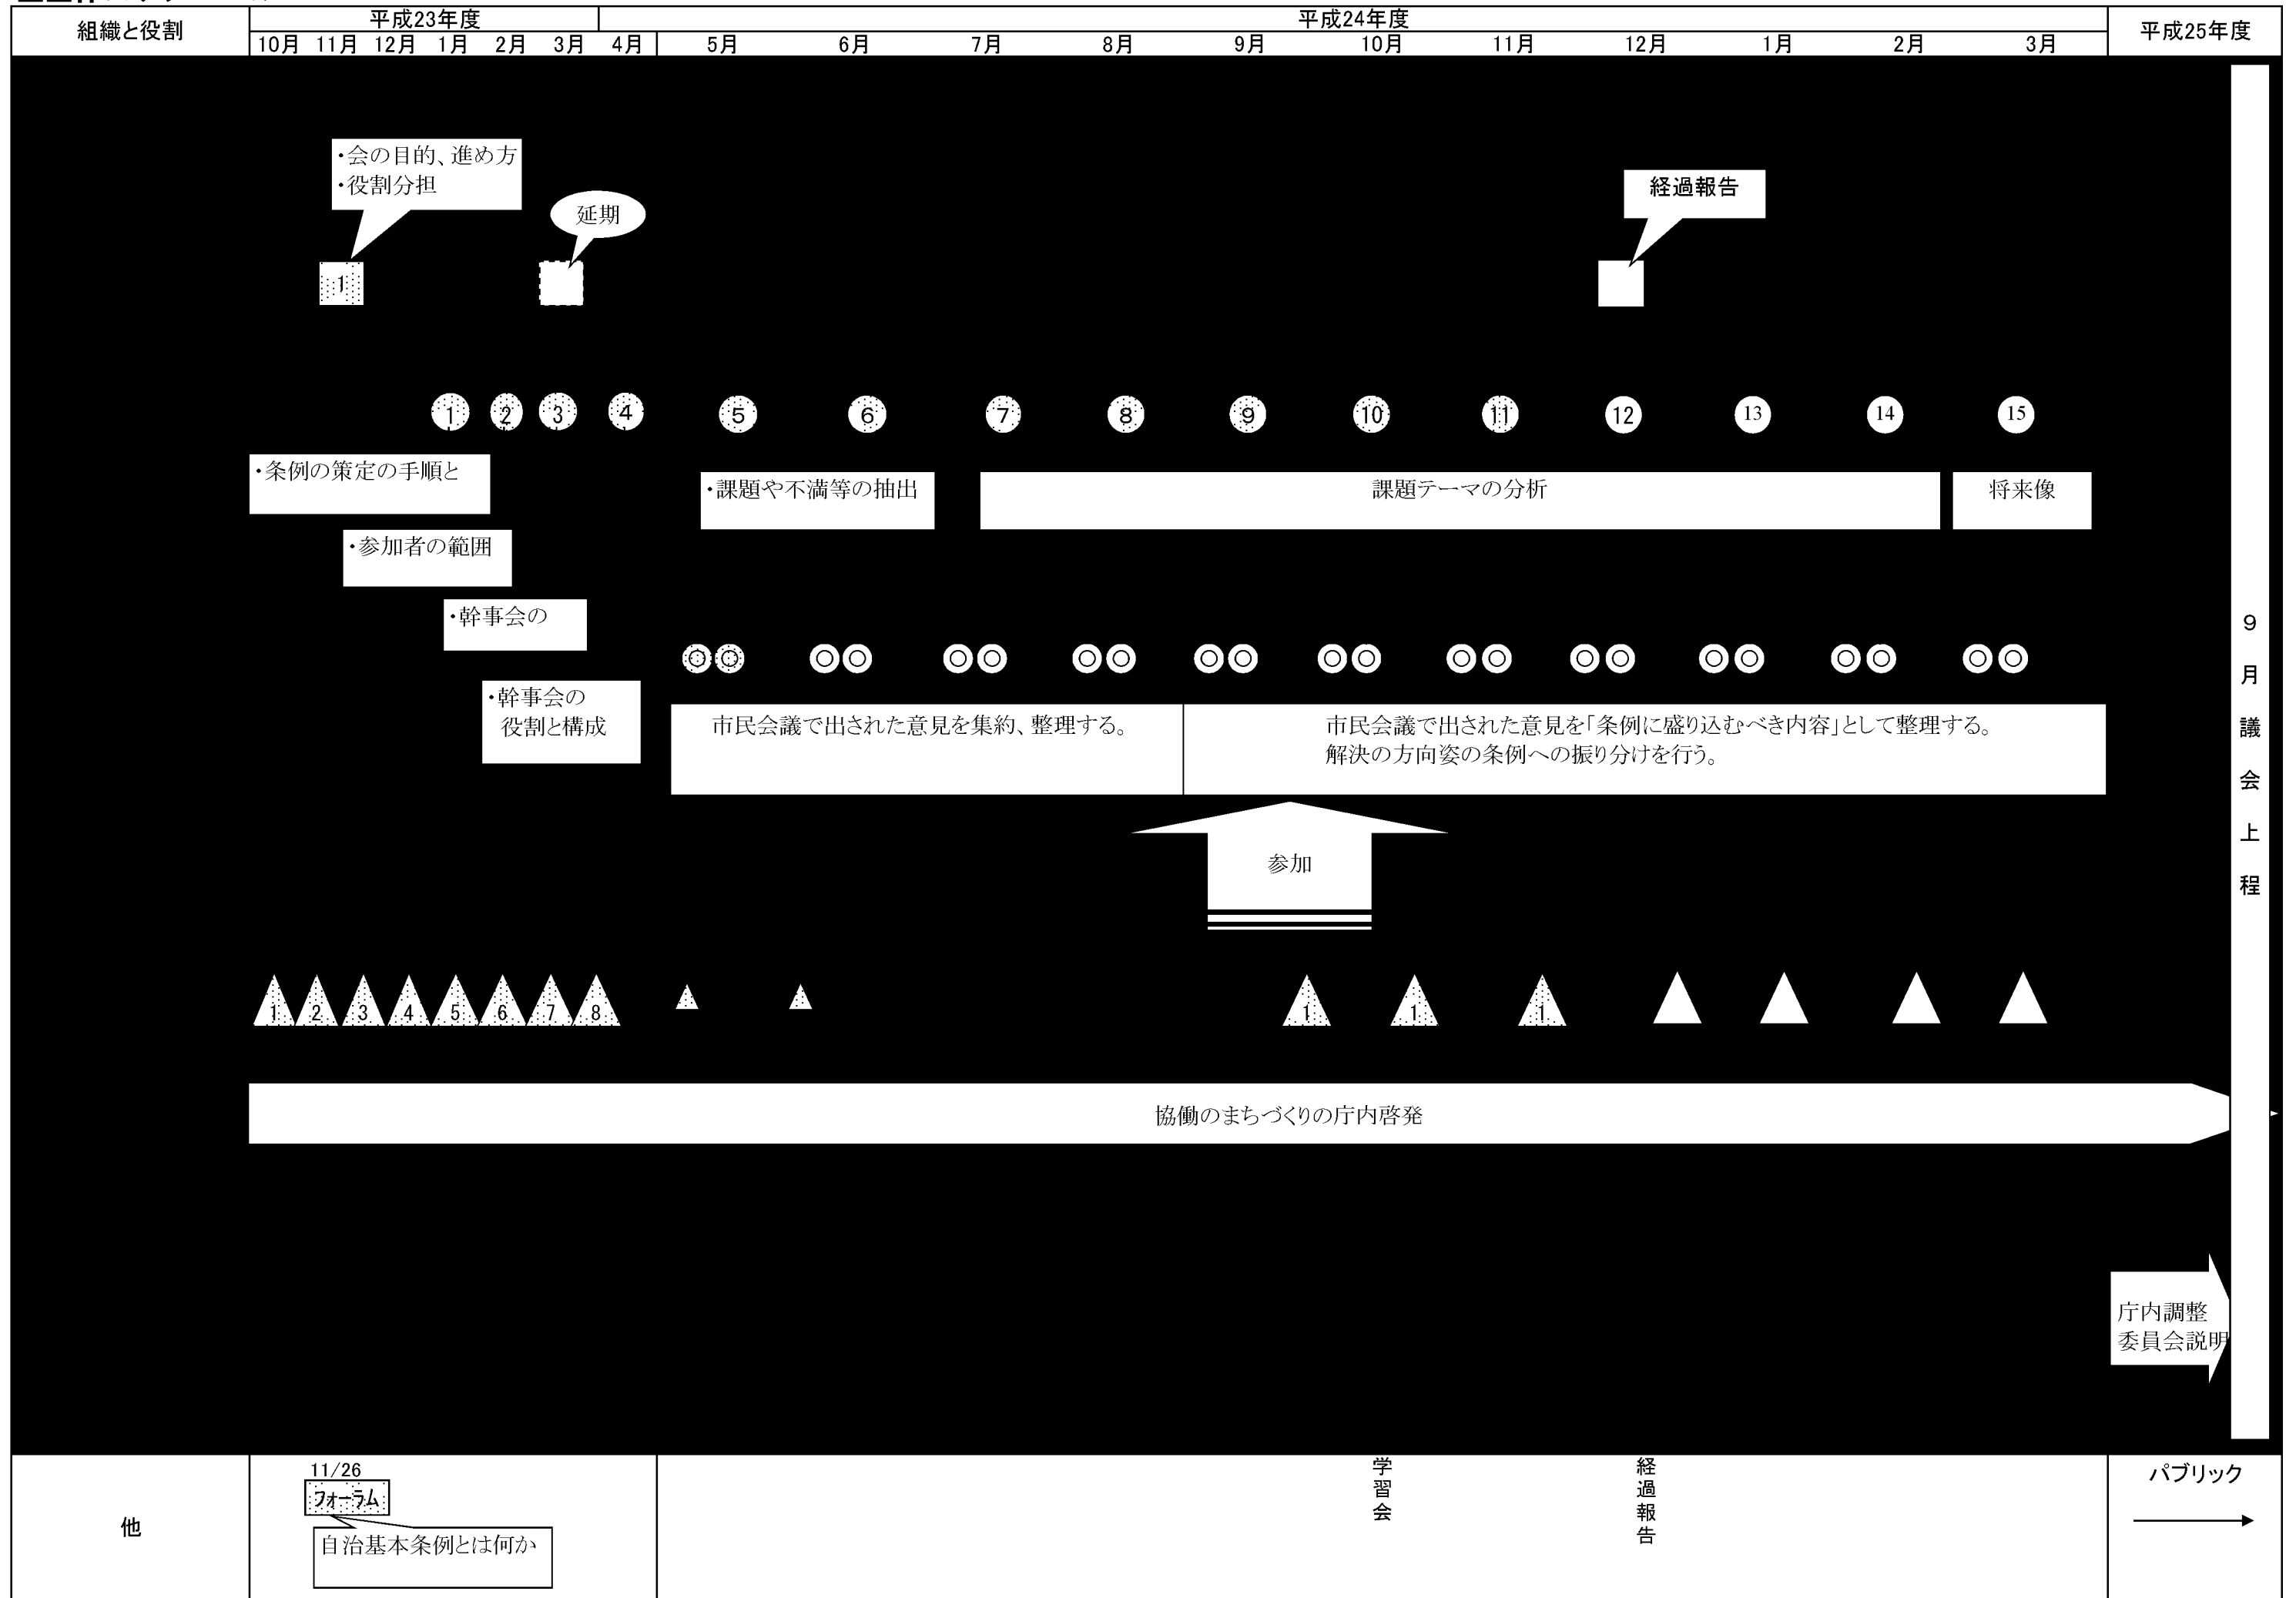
| 組織と役割 | 平成23年度 10月 11月 12月 1月 2月 3月 | 平成24年度 4月 5月 6月 7月 8月 9月 10月 11月 12月 1月 2月 3月 | 平成25年度 |
|---|---|---|---|

・会の目的、進め方
・役割分担

1

延期

経過報告

1 2 3 4 5 6 7 8 9 10 11 12 13 14 15

・条例の策定の手順と

・参加者の範囲

・幹事会の

・幹事会の役割と構成

・課題や不満等の抽出

課題テーマの分析

将来像

市民会議で出された意見を集約、整理する。

市民会議で出された意見を「条例に盛り込むべき内容」として整理する。
解決の方向姿の条例への振り分けを行う。

参加

1 2 3 4 5 6 7 8

1 1 1

協働のまちづくりの庁内啓発

庁内調整委員会説明

9月議会上程

他

11/26
フォーラム
自治基本条例とは何か

学習会

経過報告

パブリック